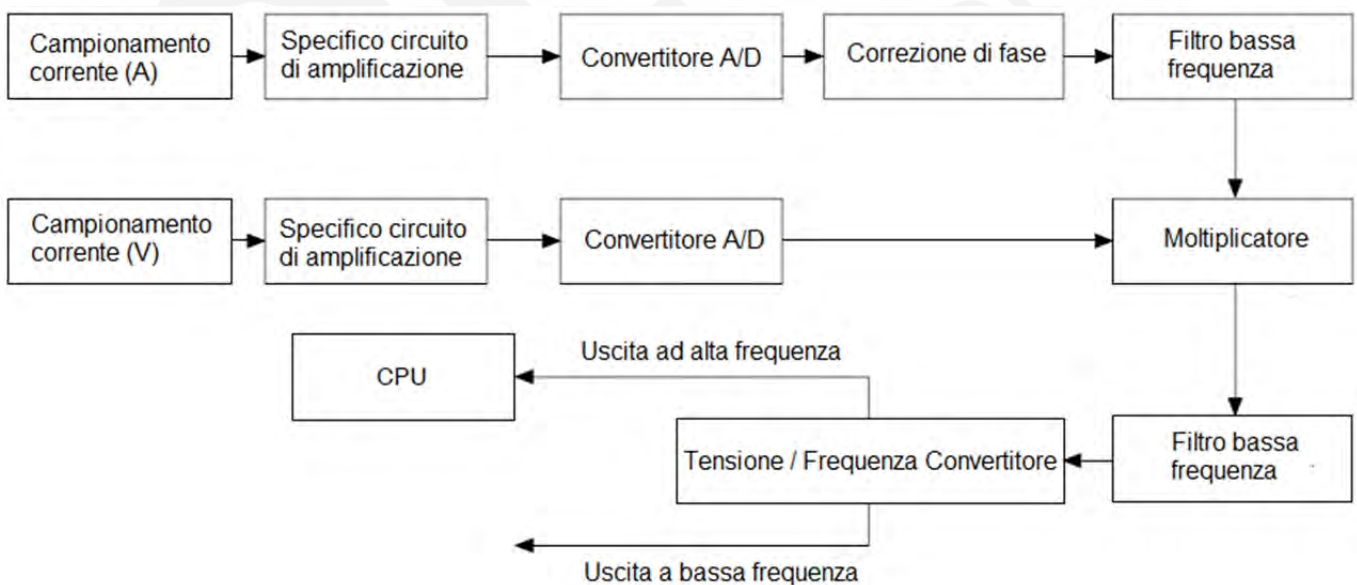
Campionamento corrente (A)

Specifico circuito di amplificazione

Convertitore A/D

Correzione di fase

Filtro bassa frequenza

Campionamento corrente (V)

Specifico circuito di amplificazione

Convertitore A/D

Moltiplicatore

Uscita ad alta frequenza

CPU

Tensione / Frequenza Convertitore

Filtro bassa frequenza

Uscita a bassa frequenza